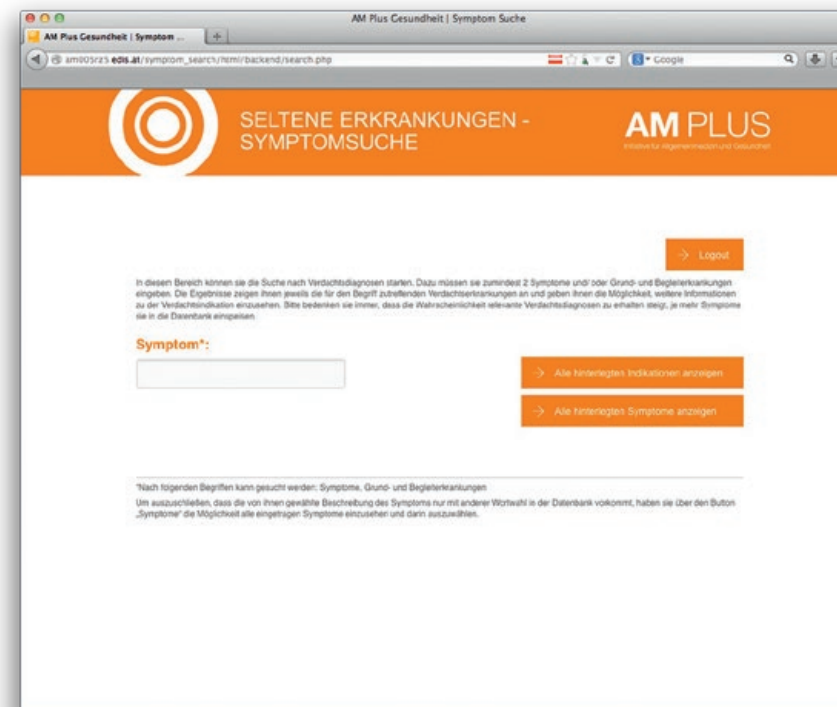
AM Plus Gesundheit | Symptom Suche

AM Plus Gesundheit | Symptom ...

am005r25.edis.at/symptom_search/html/backend/search.php

Google

SELTENE ERKRANKUNGEN - SYMPTOMSUCHE

AM PLUS

Initiative für Allgemeinmedizin und Gesundheit

Logout

In diesem Bereich können sie die Suche nach Verdachtsdiagnosen starten. Dazu müssen sie zumindest 2 Symptome und/ oder Grund- und Begleiterkrankungen eingeben. Die Ergebnisse zeigen Ihnen jeweils die für den Begriff zutreffenden Verdachtserkrankungen an und geben Ihnen die Möglichkeit, weitere Informationen zu der Verdachtsindikation einzusehen. Bitte bedenken sie immer, dass die Wahrscheinlichkeit relevante Verdachtsdiagnosen zu erhalten steigt, je mehr Symptome sie in die Datenbank einspeisen.

Symptom*:

Alle hinterlegten Indikationen anzeigen

Alle hinterlegten Symptome anzeigen

*Nach folgenden Begriffen kann gesucht werden: Symptome, Grund- und Begleiterkrankungen

Um auszuschließen, dass die von Ihnen gewählte Beschreibung des Symptoms nur mit anderer Wortwahl in der Datenbank vorkommt, haben sie über den Button „Symptome" die Möglichkeit alle eingetragen Symptome einzusehen und darin auszuwählen.